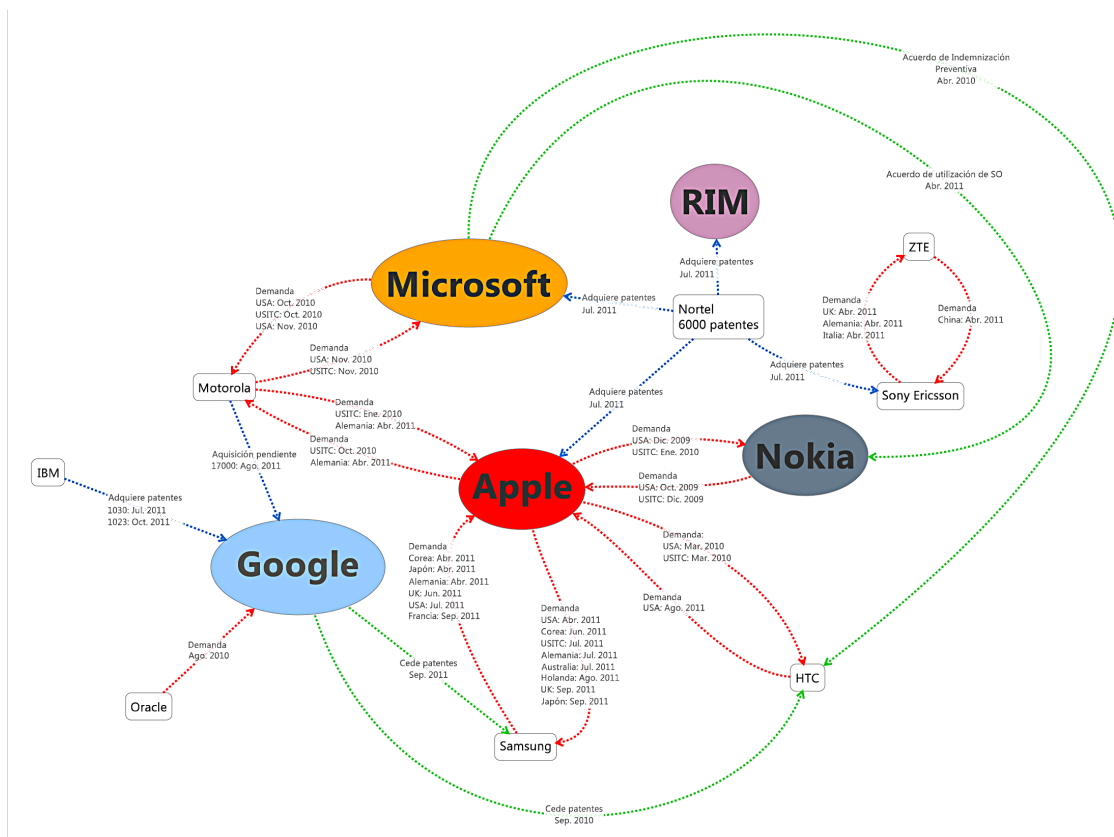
Acuerdo de Indemnización Preventiva Abr. 2010

Acuerdo de utilización de SO Abr. 2011

RIM

Adquiere patentes Jul. 2011

Microsoft

Adquiere patentes Jul. 2011

Nortel 6000 patentes

ZTE

Demanda UK: Abr. 2011 Alemania: Abr. 2011 Italia: Abr. 2011

Demanda China: Abr. 2011

Adquiere patentes Jul. 2011

Sony Ericsson

Demanda USA: Oct. 2010 USITC: Oct. 2010 USA: Nov. 2010

Demanda USA: Nov. 2010 USITC: Nov. 2010

Motorola

Adquiere patentes Jul. 2011

Demanda USITC: Ene. 2010 Alemania: Abr. 2011

Demanda USITC: Oct. 2010 Alemania: Abr. 2011

Demanda USA: Dic. 2009 USITC: Ene. 2010

Nokia

Demanda USA: Oct. 2009 USITC: Dic. 2009

Aquisición pendiente 17000: Ago. 2011

IBM

Adquiere patentes 1030: Jul. 2011 1023: Oct. 2011

Apple

Google

Demanda Corea: Abr. 2011 Japón: Abr. 2011 Alemania: Abr. 2011 UK: Jun. 2011 USA: Jul. 2011 Francia: Sep. 2011

Demanda: USA: Mar. 2010 USITC: Mar. 2010

Demanda USA: Ago. 2011

Demanda USA: Abr. 2011 Corea: Jun. 2011 USITC: Jul. 2011 Alemania: Jul. 2011 Australia: Jul. 2011 Holanda: Ago. 2011 UK: Sep. 2011 Japón: Sep. 2011

Demanda Ago. 2010

Cede patentes Sep. 2011

HTC

Oracle

Samsung

Cede patentes Sep. 2010